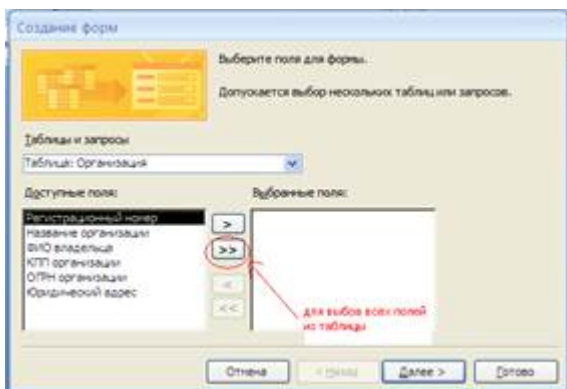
Создание форм

Выберите поля для формы.

Допускается выбор нескольких таблиц или запросов.

Таблицы и запросы

Таблица: Организация

Доступные поля:

Регистрационный номер
Название организации
ФИО владельца
КПП организации
ОГРН организации
Юридический адрес

Выбранные поля:

>
>>
<
<<

для выбора всех полей из таблицы

Отмена
< Назад
Далее >
Готово